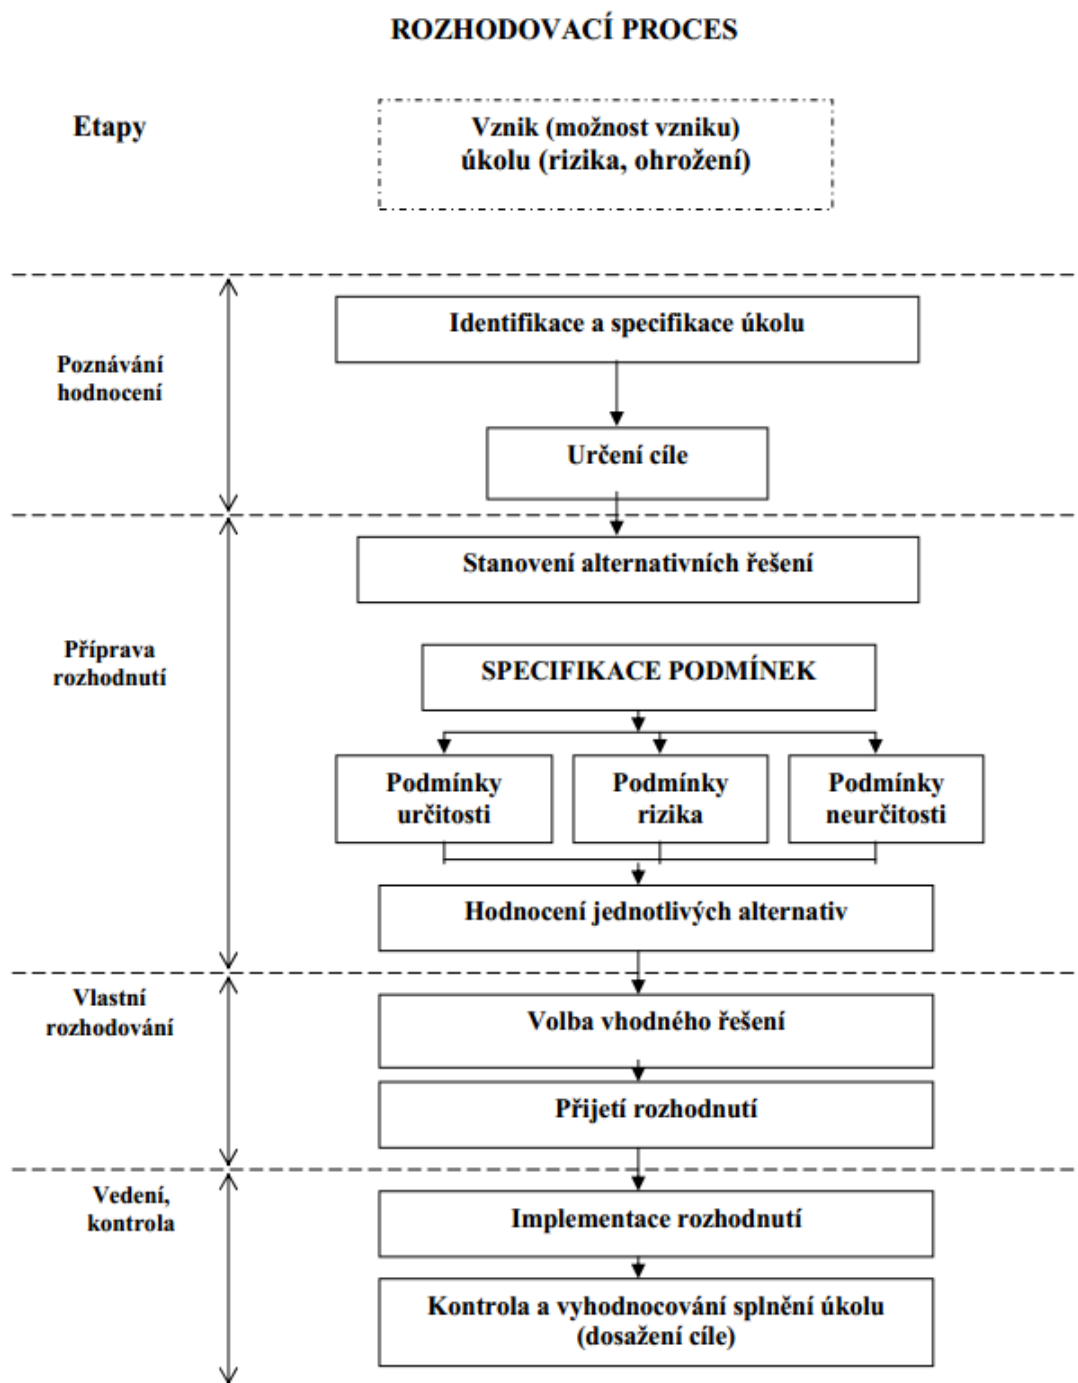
ROZHODOVACÍ PROCES

Etapy

Vznik (možnost vzniku) úkolu (rizika, ohrožení)

Poznávání hodnocení

Identifikace a specifikace úkolu

Určení cíle

Příprava rozhodnutí

Stanovení alternativních řešení

SPECIFIKACE PODMÍNEK

Podmínky určitosti

Podmínky rizika

Podmínky neurčitosti

Hodnocení jednotlivých alternativ

Vlastní rozhodování

Volba vhodného řešení

Přijetí rozhodnutí

Vedení, kontrola

Implementace rozhodnutí

Kontrola a vyhodnocování splnění úkolu (dosažení cíle)